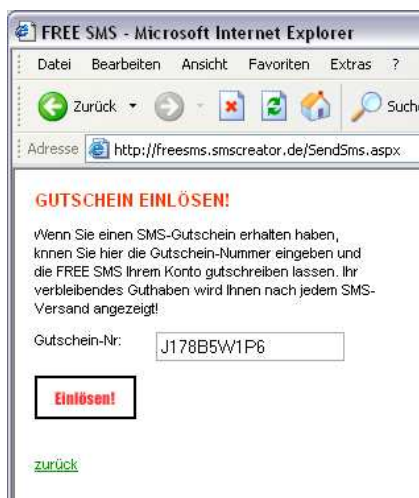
FREE SMS - Microsoft Internet Explorer

Datei Bearbeiten Ansicht Favoriten Extras ?

Zurück

Such

Adresse http://freesms.smscreator.de/SendSms.aspx

GUTSCHEIN EINLÖSEN!

Wenn Sie einen SMS-Gutschein erhalten haben, knnen Sie hier die Gutschein-Nummer eingeben und die FREE SMS Ihrem Konto gutschreiben lassen. Ihr verbleibendes Guthaben wird Ihnen nach jedem SMS-Versand angezeigt!

Gutschein-Nr: J178B5W1P6

Einlösen!

zurück